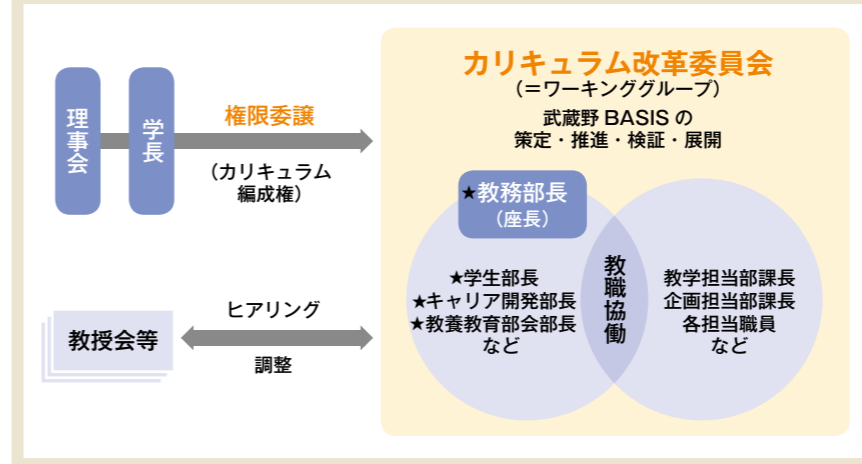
理事会

学長

権限委譲

（カリキュラム編成権）

カリキュラム改革委員会

（＝ワーキンググループ）

武蔵野 BASIS の策定・推進・検証・展開

★教務部長
（座長）

★学生部長
★キャリア開発部長
★教養教育部会部長
など

教職協働

教学担当部課長
企画担当部課長
各担当職員
など

教授会等

ヒアリング

調整